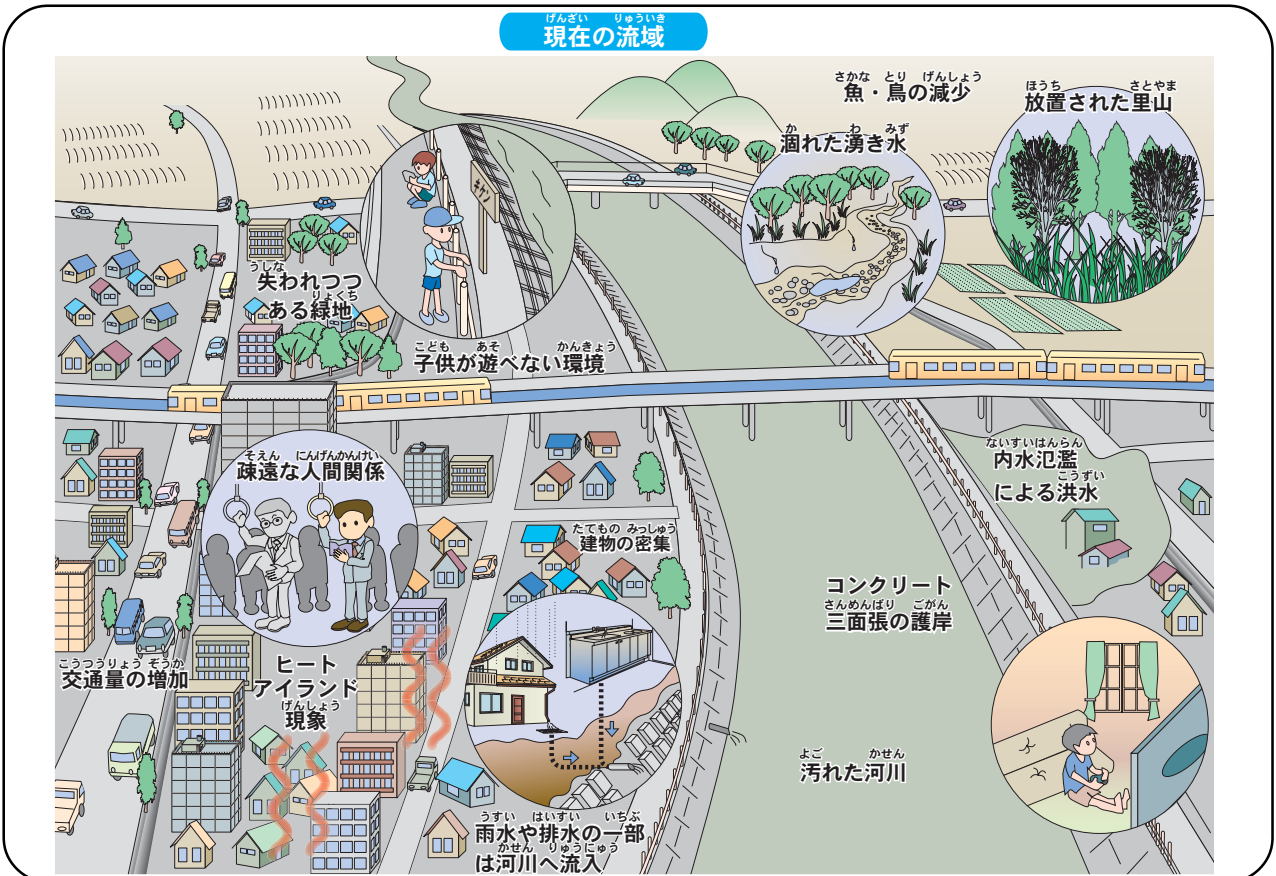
げんざい りゅういき
現在の流域

さかな とり げんしょう
魚・鳥の減少

ほうち さとやま
放置された里山

か わ みず
涸れた湧き水

キケン

うしな
失われつつ
りょくち
ある緑地

こども あそ かんきょう
子供が遊べない環境

そえん にんげんかんけい
疎遠な人間関係

ないすいはんらん
内水氾濫
こうずい
による洪水

たてもの みっしゅう
建物の密集

コンクリート
さんめんばり ごがん
三面張の護岸

こうつうりょう ぞうか
交通量の増加

ヒート
アイランド
げんしょう
現象

よご かせん
汚れた河川

うすい はいすい いちぶ
雨水や排水の一部
かせん りゅうにゅう
は河川へ流入